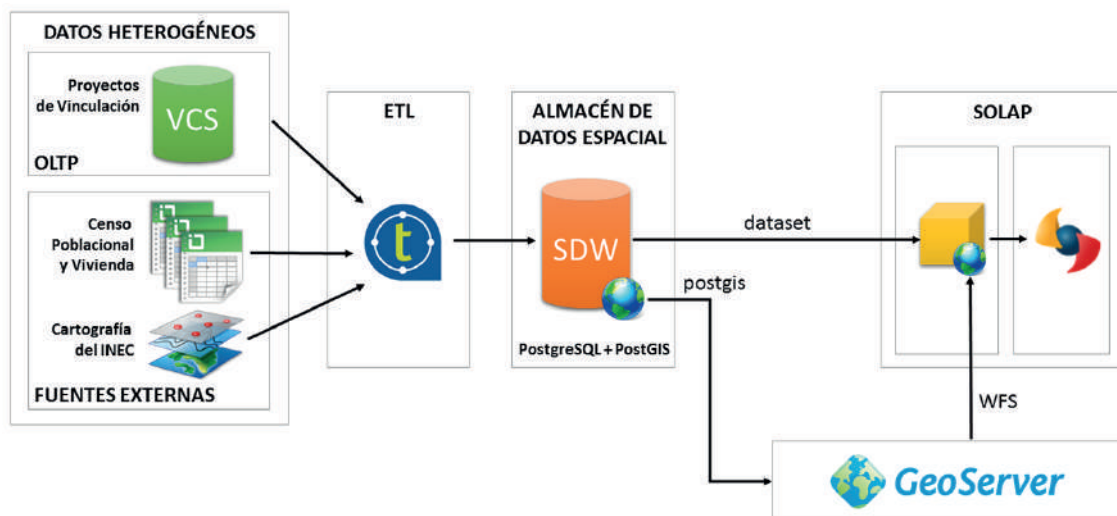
DATOS HETEROGÉNEOS

Proyectos de Vinculación

VCS

OLTP

Censo Poblacional y Vivienda

Cartografía del INEC

FUENTES EXTERNAS

ETL

t

ALMACÉN DE DATOS ESPACIAL

SDW

PostgreSQL + PostGIS

dataset

postgis

SOLAP

WFS

GeoServer